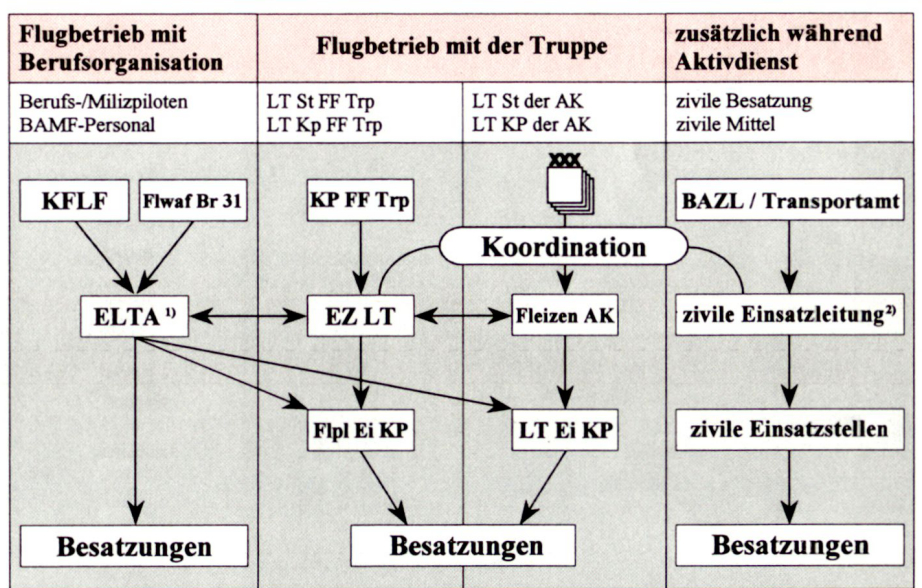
| Flugbetrieb mit Berufsorganisation | Flugbetrieb mit der Truppe | | zusätzlich während Aktivdienst |
|---|---|---|---|
| Berufs-/Milizpiloten BAMF-Personal | LT St FF Trp LT Kp FF Trp | LT St der AK LT KP der AK | zivile Besatzung zivile Mittel |

XXX

KFLF

Flwaf Br 31

KP FF Trp

BAZL / Transportamt

Koordination

ELTA $^{1)}$

EZ LT

Fleizen AK

zivile Einsatzleitung$^{2)}$

Flpl Ei KP

LT Ei KP

zivile Einsatzstellen

Besatzungen

Besatzungen

Besatzungen